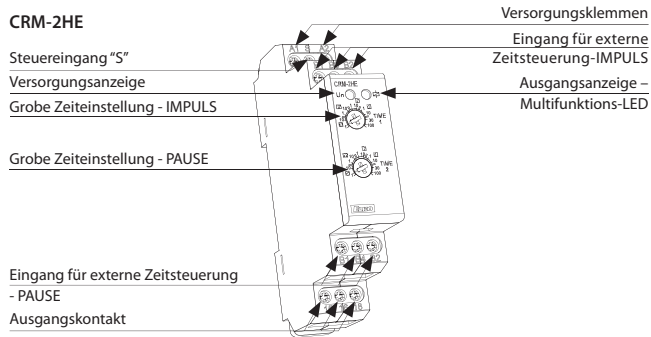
CRM-2HE

Versorgungsklemmen

Steuereingang "S"

Eingang für externe Zeitsteuerung-IMPULS

Versorgungsanzeige

Ausgangsanzeige – Multifunktions-LED

Grobe Zeiteinstellung - IMPULS

Grobe Zeiteinstellung - PAUSE

Eingang für externe Zeitsteuerung - PAUSE

Ausgangskontakt

A1 S A2

CRM-2HE

Un

TIME t

TIME t

ELKO